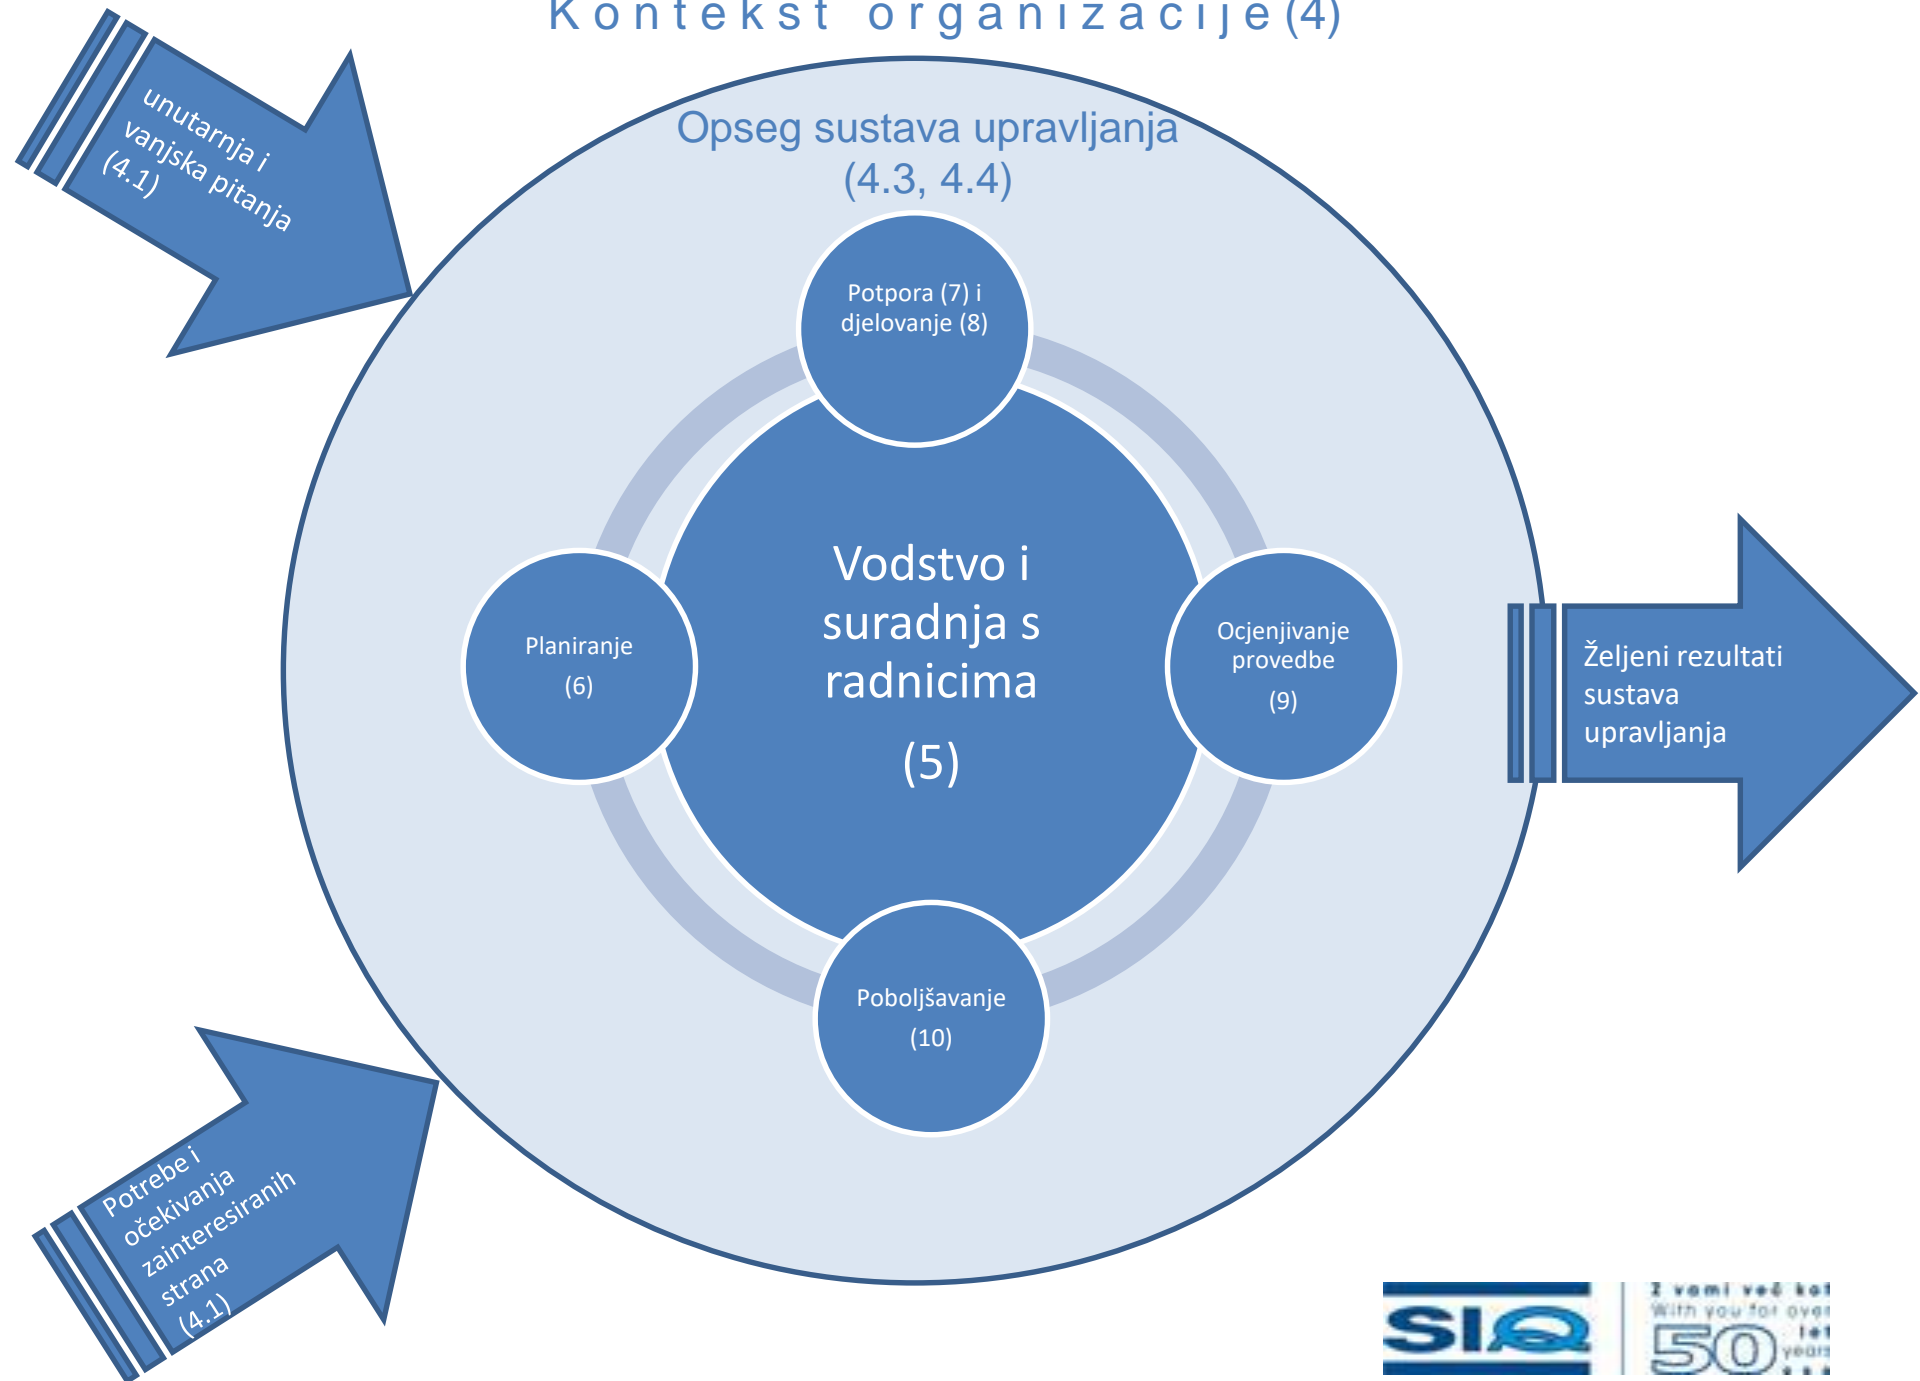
Kontekst organizacije (4)

unutarnja i vanjska pitanja (4.1)

Opseg sustava upravljanja (4.3, 4.4)

Potpora (7) i djelovanje (8)

Planiranje (6)

Vodstvo i suradnja s radnicima (5)

Ocjenjivanje provedbe (9)

Poboljšavanje (10)

Željeni rezultati sustava upravljanja

Potrebe i očekivanja zainteresiranih strana (4.1)

SIQ

Z vami več kot
With you for over
50 let years